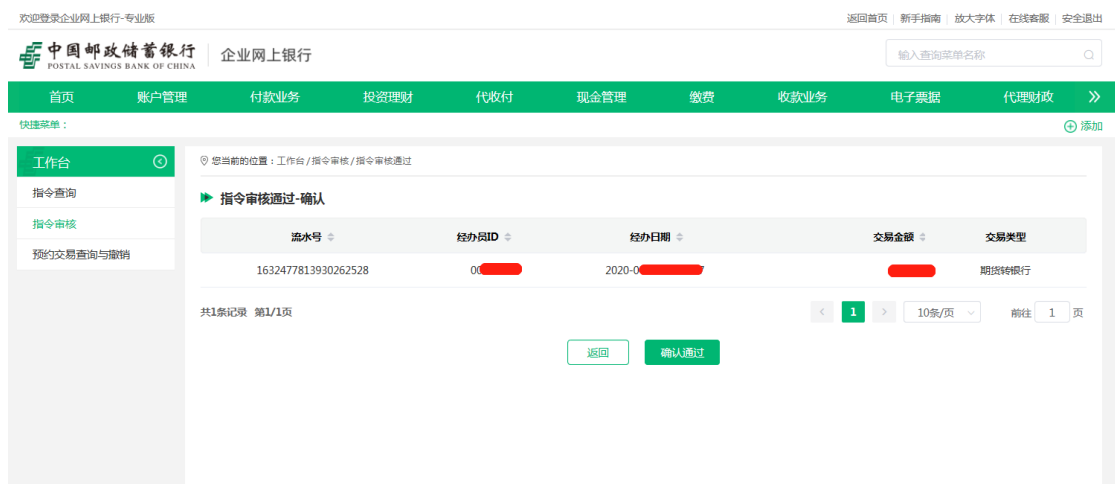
欢迎登录企业网上银行-专业版

返回首页 | 新手指南 | 放大字体 | 在线客服 | 安全退出

中国邮政储蓄银行 POSTAL SAVINGS BANK OF CHINA | 企业网上银行

输入查询菜单名称

首页 账户管理 付款业务 投资理财 代收付 现金管理 缴费 收款业务 电子票据 代理财政 »

快捷菜单：

添加

工作台

指令查询

指令审核

预约交易查询与撤销

您当前的位置：工作台 / 指令审核 / 指令审核通过

指令审核通过-确认

| 流水号 | 经办员ID | 经办日期 | 交易金额 | 交易类型 |
|---|---|---|---|---|
| 1632477813930262528 | 00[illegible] | 2020-0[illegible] | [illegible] | 期货转银行 |

共1条记录 第1/1页

1

10条/页

前往 1 页

返回

确认通过